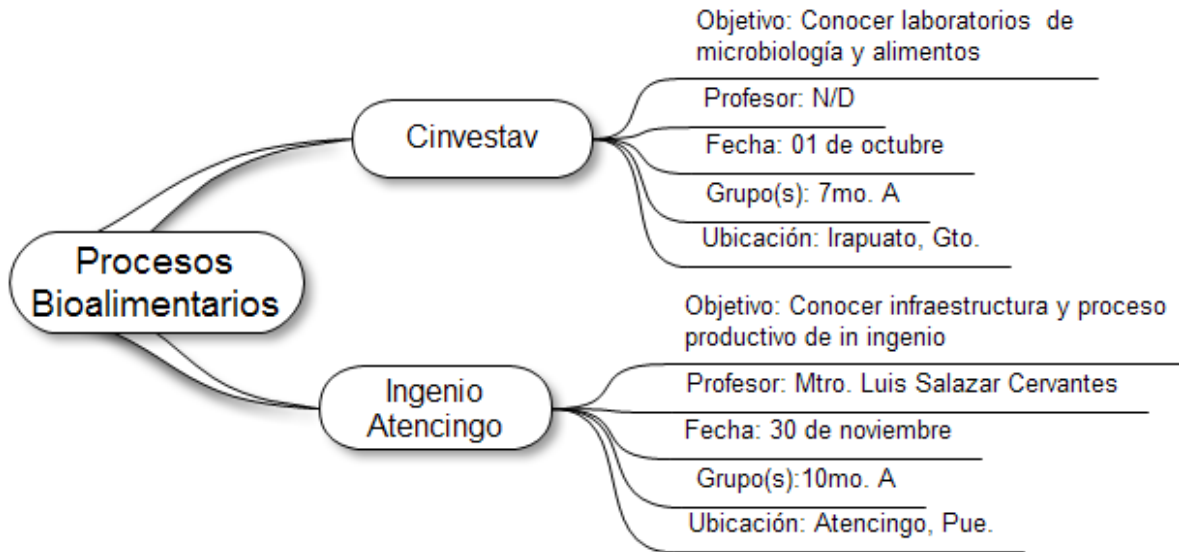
Procesos Bioalimentarios

Cinvestav

Objetivo: Conocer laboratorios de microbiología y alimentos

Profesor: N/D

Fecha: 01 de octubre

Grupo(s): 7mo. A

Ubicación: Irapuato, Gto.

Ingenio Atencingo

Objetivo: Conocer infraestructura y proceso productivo de in ingenio

Profesor: Mtro. Luis Salazar Cervantes

Fecha: 30 de noviembre

Grupo(s):10mo. A

Ubicación: Atencingo, Pue.